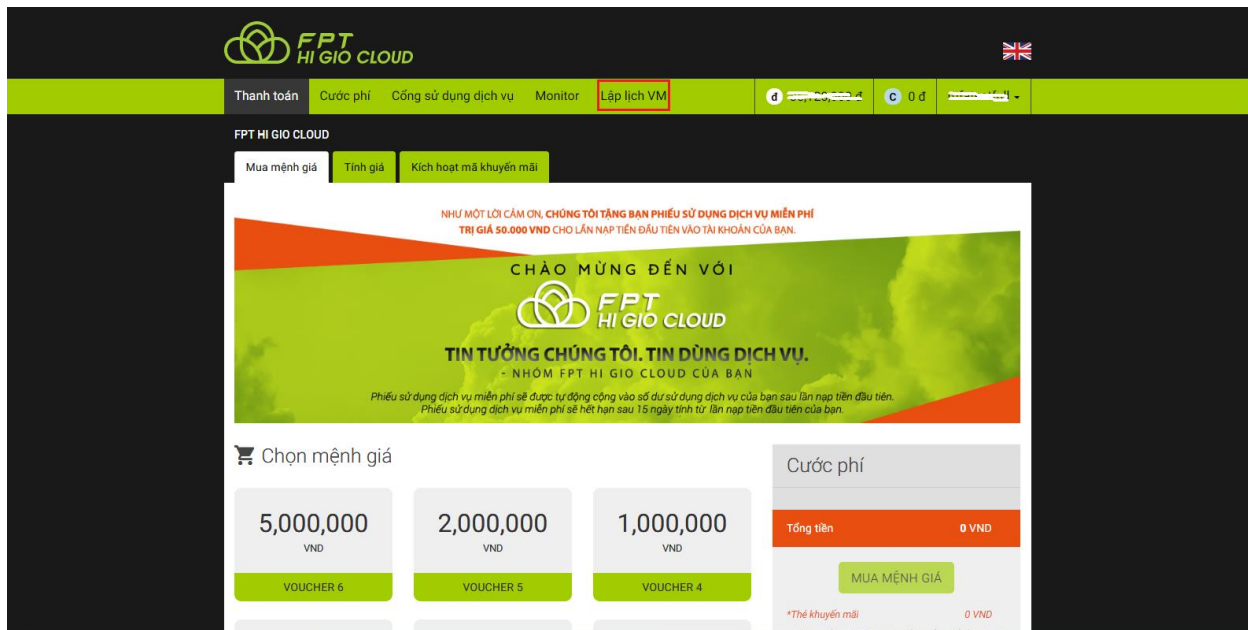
FPT HI GIO CLOUD

Thanh toán | Cước phí | Cổng sử dụng dịch vụ | Monitor | Lập lịch VM | đ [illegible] đ | C 0 đ | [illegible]

FPT HI GIO CLOUD

Mua mệnh giá | Tính giá | Kích hoạt mã khuyến mãi

NHƯ MỘT LỜI CẢM ƠN, CHÚNG TÔI TẶNG BẠN PHIẾU SỬ DỤNG DỊCH VỤ MIỄN PHÍ TRỊ GIÁ 50.000 VND CHO LẦN NẠP TIỀN ĐẦU TIÊN VÀO TÀI KHOẢN CỦA BẠN.

CHÀO MỪNG ĐẾN VỚI

FPT HI GIO CLOUD

TIN TƯỞNG CHÚNG TÔI. TIN DÙNG DỊCH VỤ.

- NHÓM FPT HI GIO CLOUD CỦA BẠN

Phiếu sử dụng dịch vụ miễn phí sẽ được tự động cộng vào số dư sử dụng dịch vụ của bạn sau lần nạp tiền đầu tiên. Phiếu sử dụng dịch vụ miễn phí sẽ hết hạn sau 15 ngày tính từ lần nạp tiền đầu tiên của bạn.

Chọn mệnh giá

5,000,000
VND
VOUCHER 6

2,000,000
VND
VOUCHER 5

1,000,000
VND
VOUCHER 4

Cước phí

Tổng tiền 0 VND

MUA MỆNH GIÁ

*Thẻ khuyến mãi 0 VND